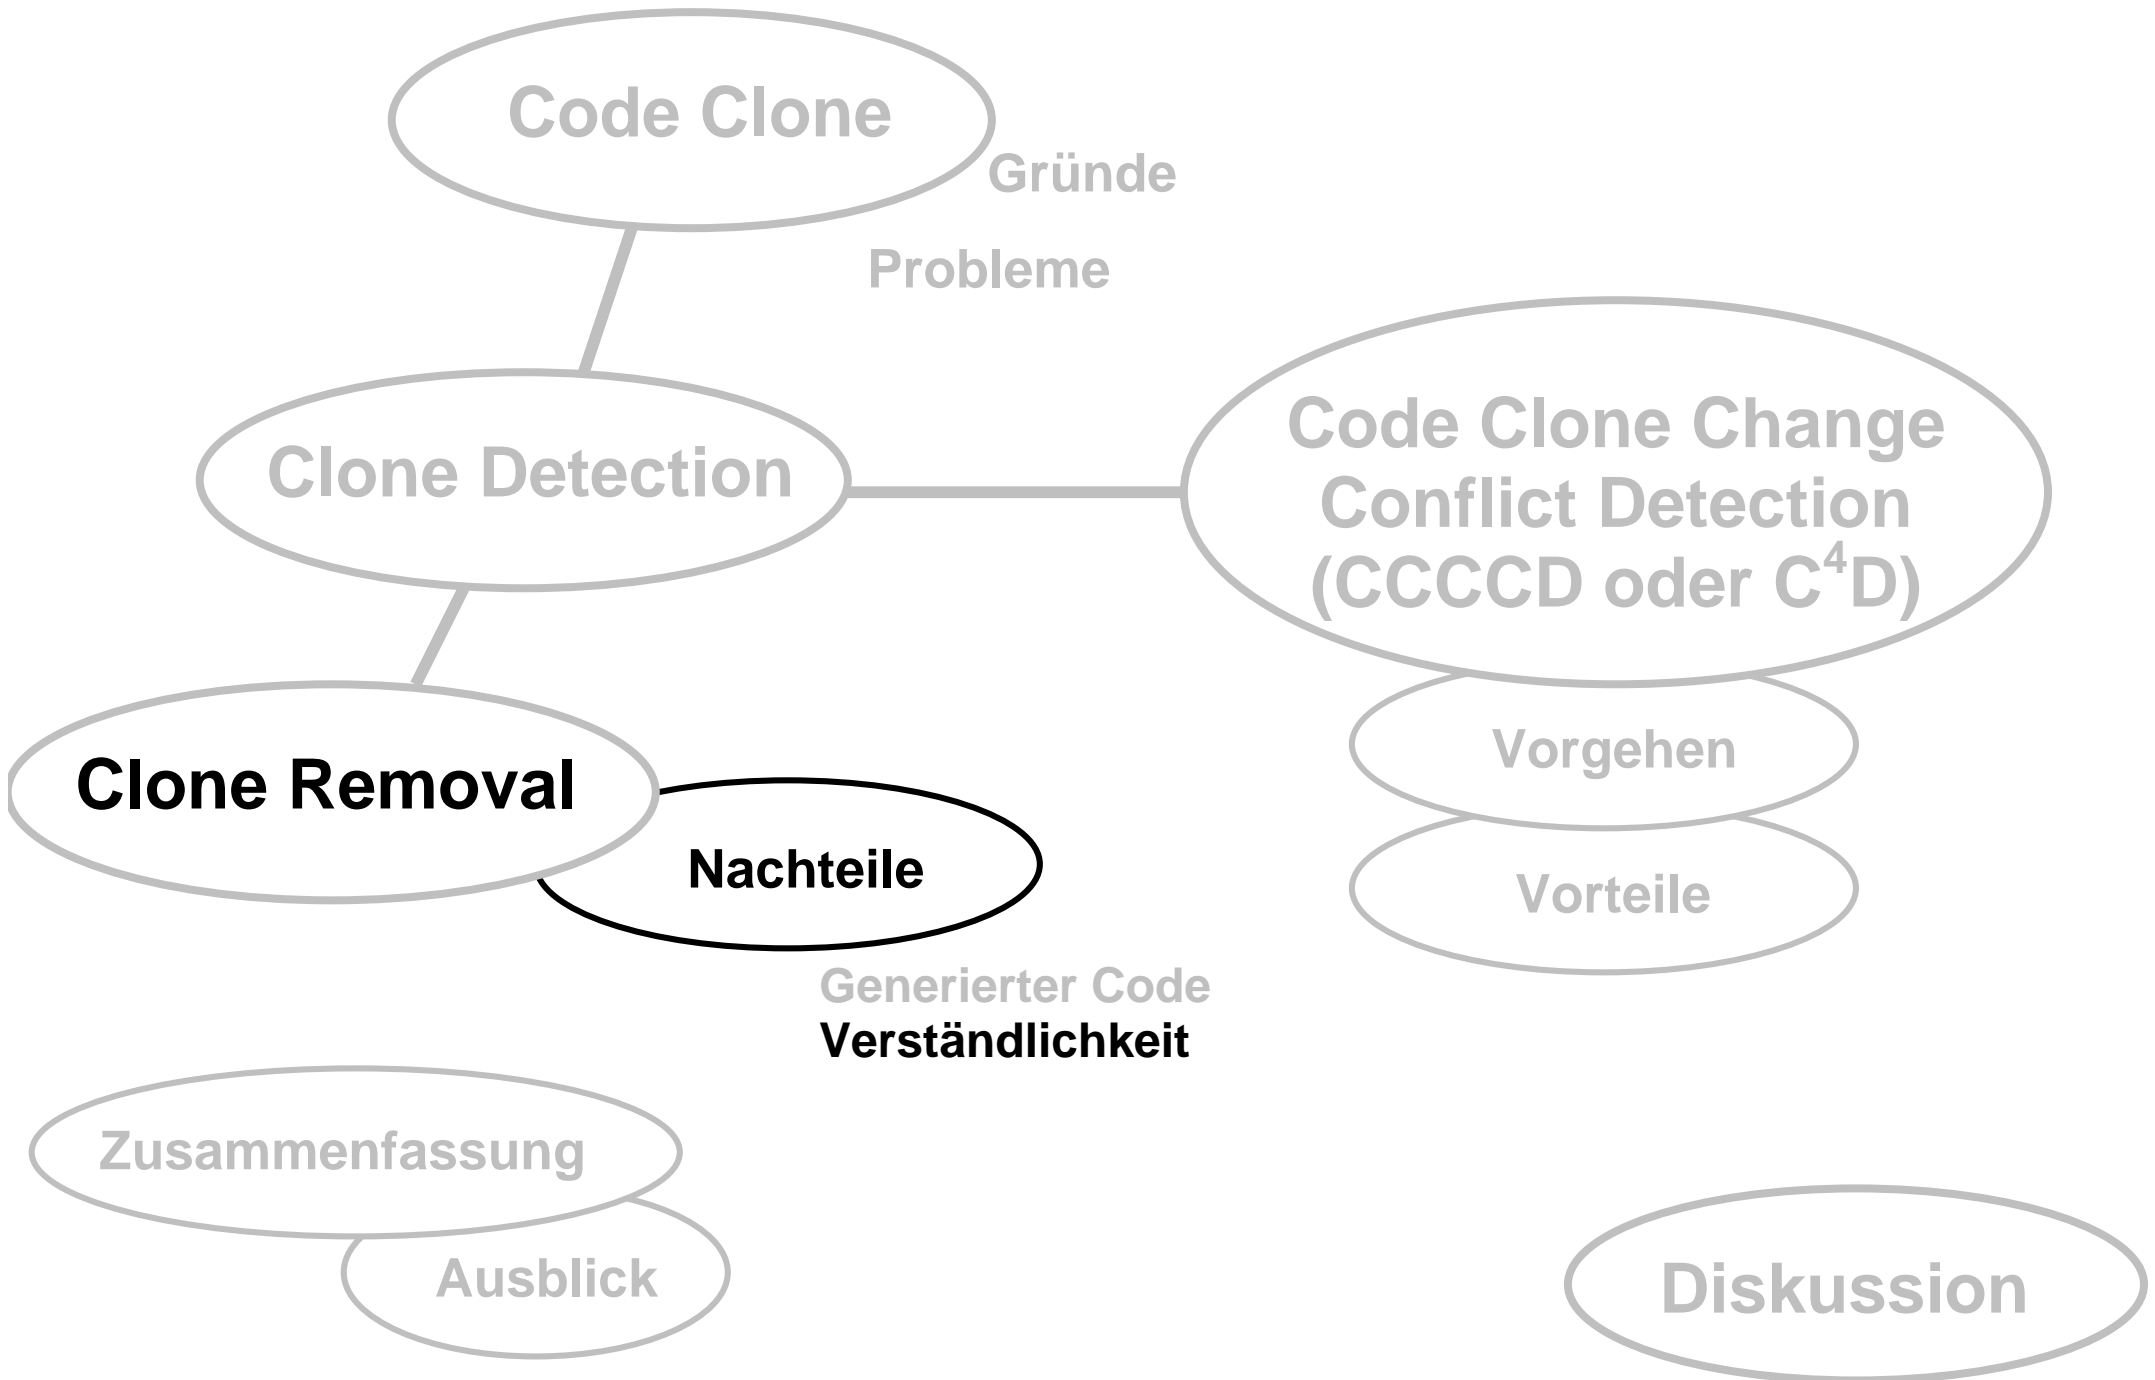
Code Clone

Gründe

Probleme

Clone Detection

Code Clone Change Conflict Detection (CCCCD oder $C^4D$)

Vorgehen

Vorteile

Clone Removal

Nachteile

Generierter Code

Verständlichkeit

Zusammenfassung

Ausblick

Diskussion